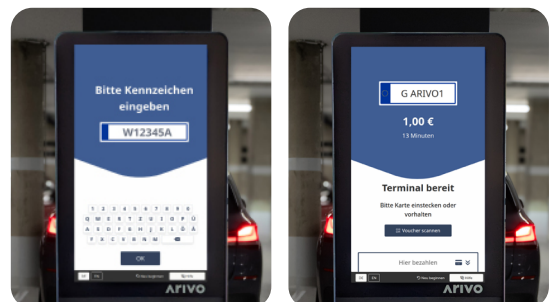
Bitte Kennzeichen eingeben

W12345A

Q W E R T Z U I O P Ü
A S D F G H J K L Ö Ä
Y X C V B N M

OK

Neu beginnen
Info

ARIVO

G ARIVO1

1,00 €
13 Minuten

Terminal bereit

Bitte Karte einstecken oder vorhalten

Voucher scannen

Hier bezahlen

Neu beginnen
Info

ARIVO